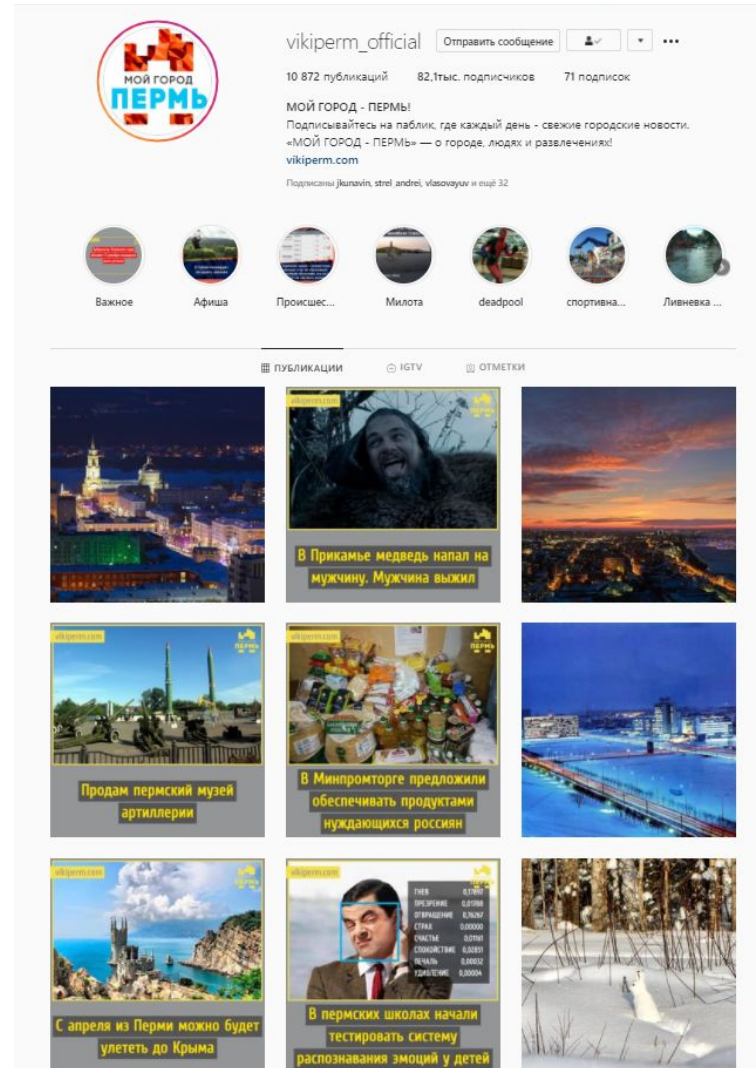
МОЙ ГОРОД ПЕРМЬ

vikiperm_official Отправить сообщение

10 872 публикаций 82,1тыс. подписчиков 71 подписок

МОЙ ГОРОД - ПЕРМЬ!
Подписывайтесь на паблик, где каждый день - свежие городские новости.
«МОЙ ГОРОД - ПЕРМЬ» — о городе, людях и развлечениях!
vikiperm.com

Подписаны jkunavin, strel andrei, vlasovayuv и ещё 32

Важное Афиша Происшес... Милота deadpool спортивна... Ливневка ...

ПУБЛИКАЦИИ IGTV ОТМЕТКИ

vikiperm.com
В Прикамье медведь напал на мужчину. Мужчина выжил

vikiperm.com
Продам пермский музей артиллерии

vikiperm.com
В Минпромторге предложили обеспечивать продуктами нуждающихся россиян

vikiperm.com
С апреля из Перми можно будет улететь до Крыма

vikiperm.com
ГНЕВ 0,17897
ПРЕЗРЕНИЕ 0,01988
ОТВРАЩЕНИЕ 0,76267
СТРАХ 0,00000
СЧАСТЬЕ 0,01161
СПОКОЙСТВИЕ 0,02851
ПЕЧАЛЬ 0,00032
УДИВЛЕНИЕ 0,00004
В пермских школах начали тестировать систему распознавания эмоций у детей